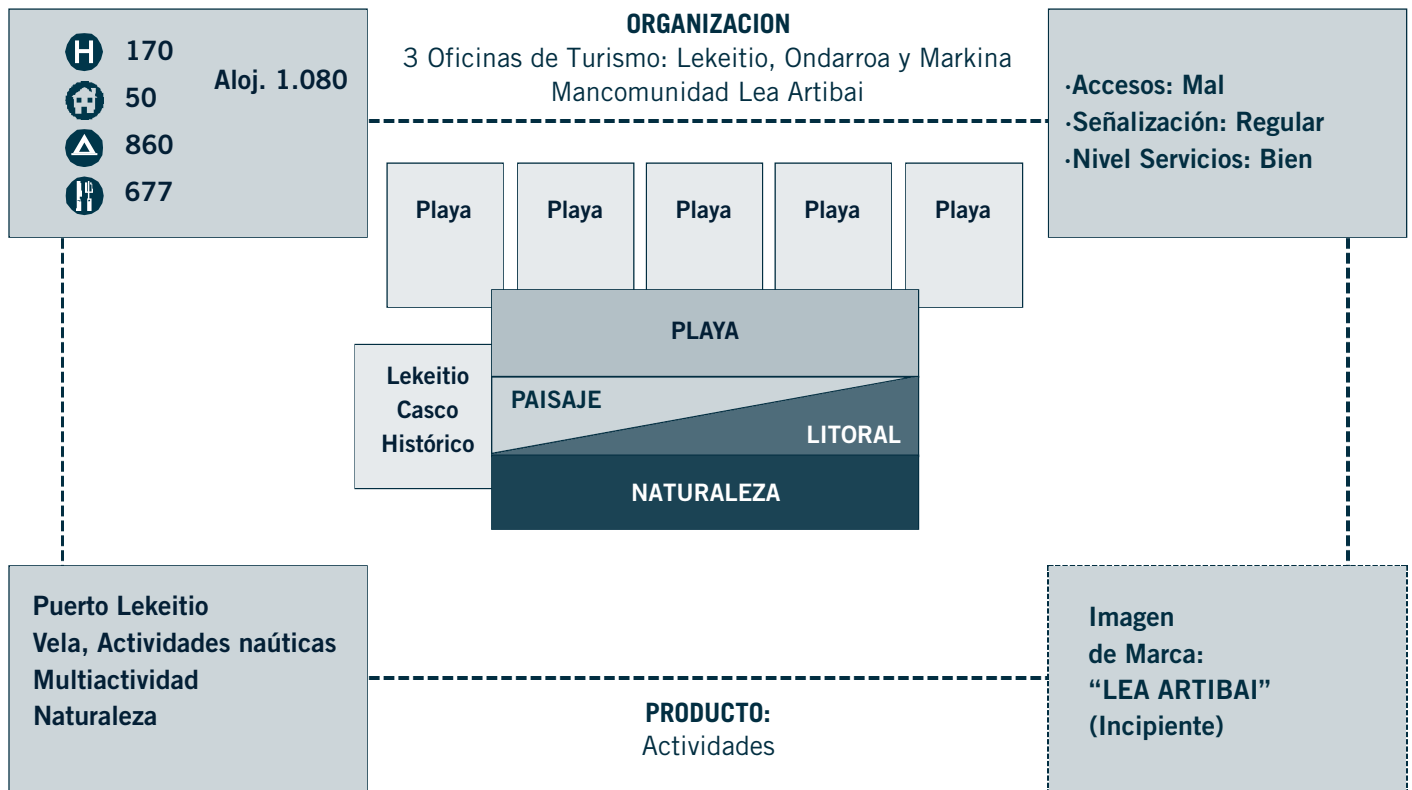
H 170
50
860
677
Aloj. 1.080

ORGANIZACION
3 Oficinas de Turismo: Lekeitio, Ondarroa y Markina
Mancomunidad Lea Artibai

·Accesos: Mal
·Señalización: Regular
·Nivel Servicios: Bien

Playa | Playa | Playa | Playa | Playa

PLAYA

Lekeitio
Casco
Histórico

PAISAJE

LITORAL

NATURALEZA

Puerto Lekeitio
Vela, Actividades naúticas
Multiactividad
Naturaleza

PRODUCTO:
Actividades

Imagen
de Marca:
"LEA ARTIBAI"
(Incipiente)